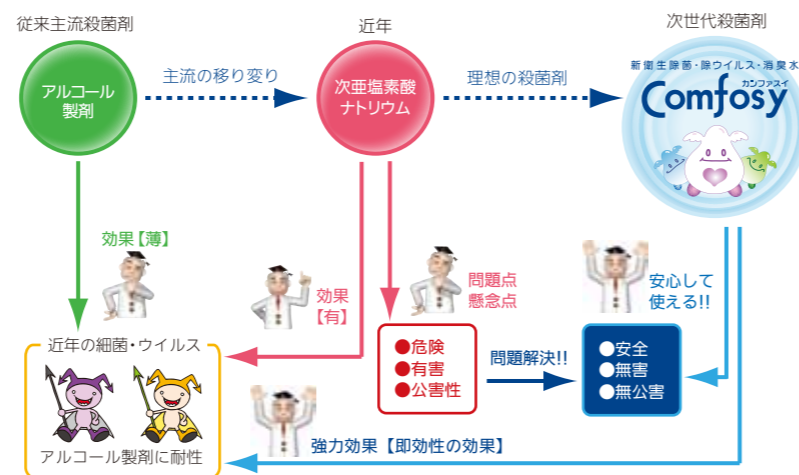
従来主流殺菌剤

アルコール製剤

主流の移り変り

近年

次亜塩素酸ナトリウム

理想の殺菌剤

次世代殺菌剤

新衛生除菌・除ウイルス・消臭水

カンファスイ

Comfosy

効果【薄】

効果【有】

問題点
懸念点

安心して
使える!!

近年の細菌・ウイルス

●危険
●有害
●公害性

問題解決!!

●安全
●無害
●無公害

アルコール製剤に耐性

強力効果【即効性の効果】